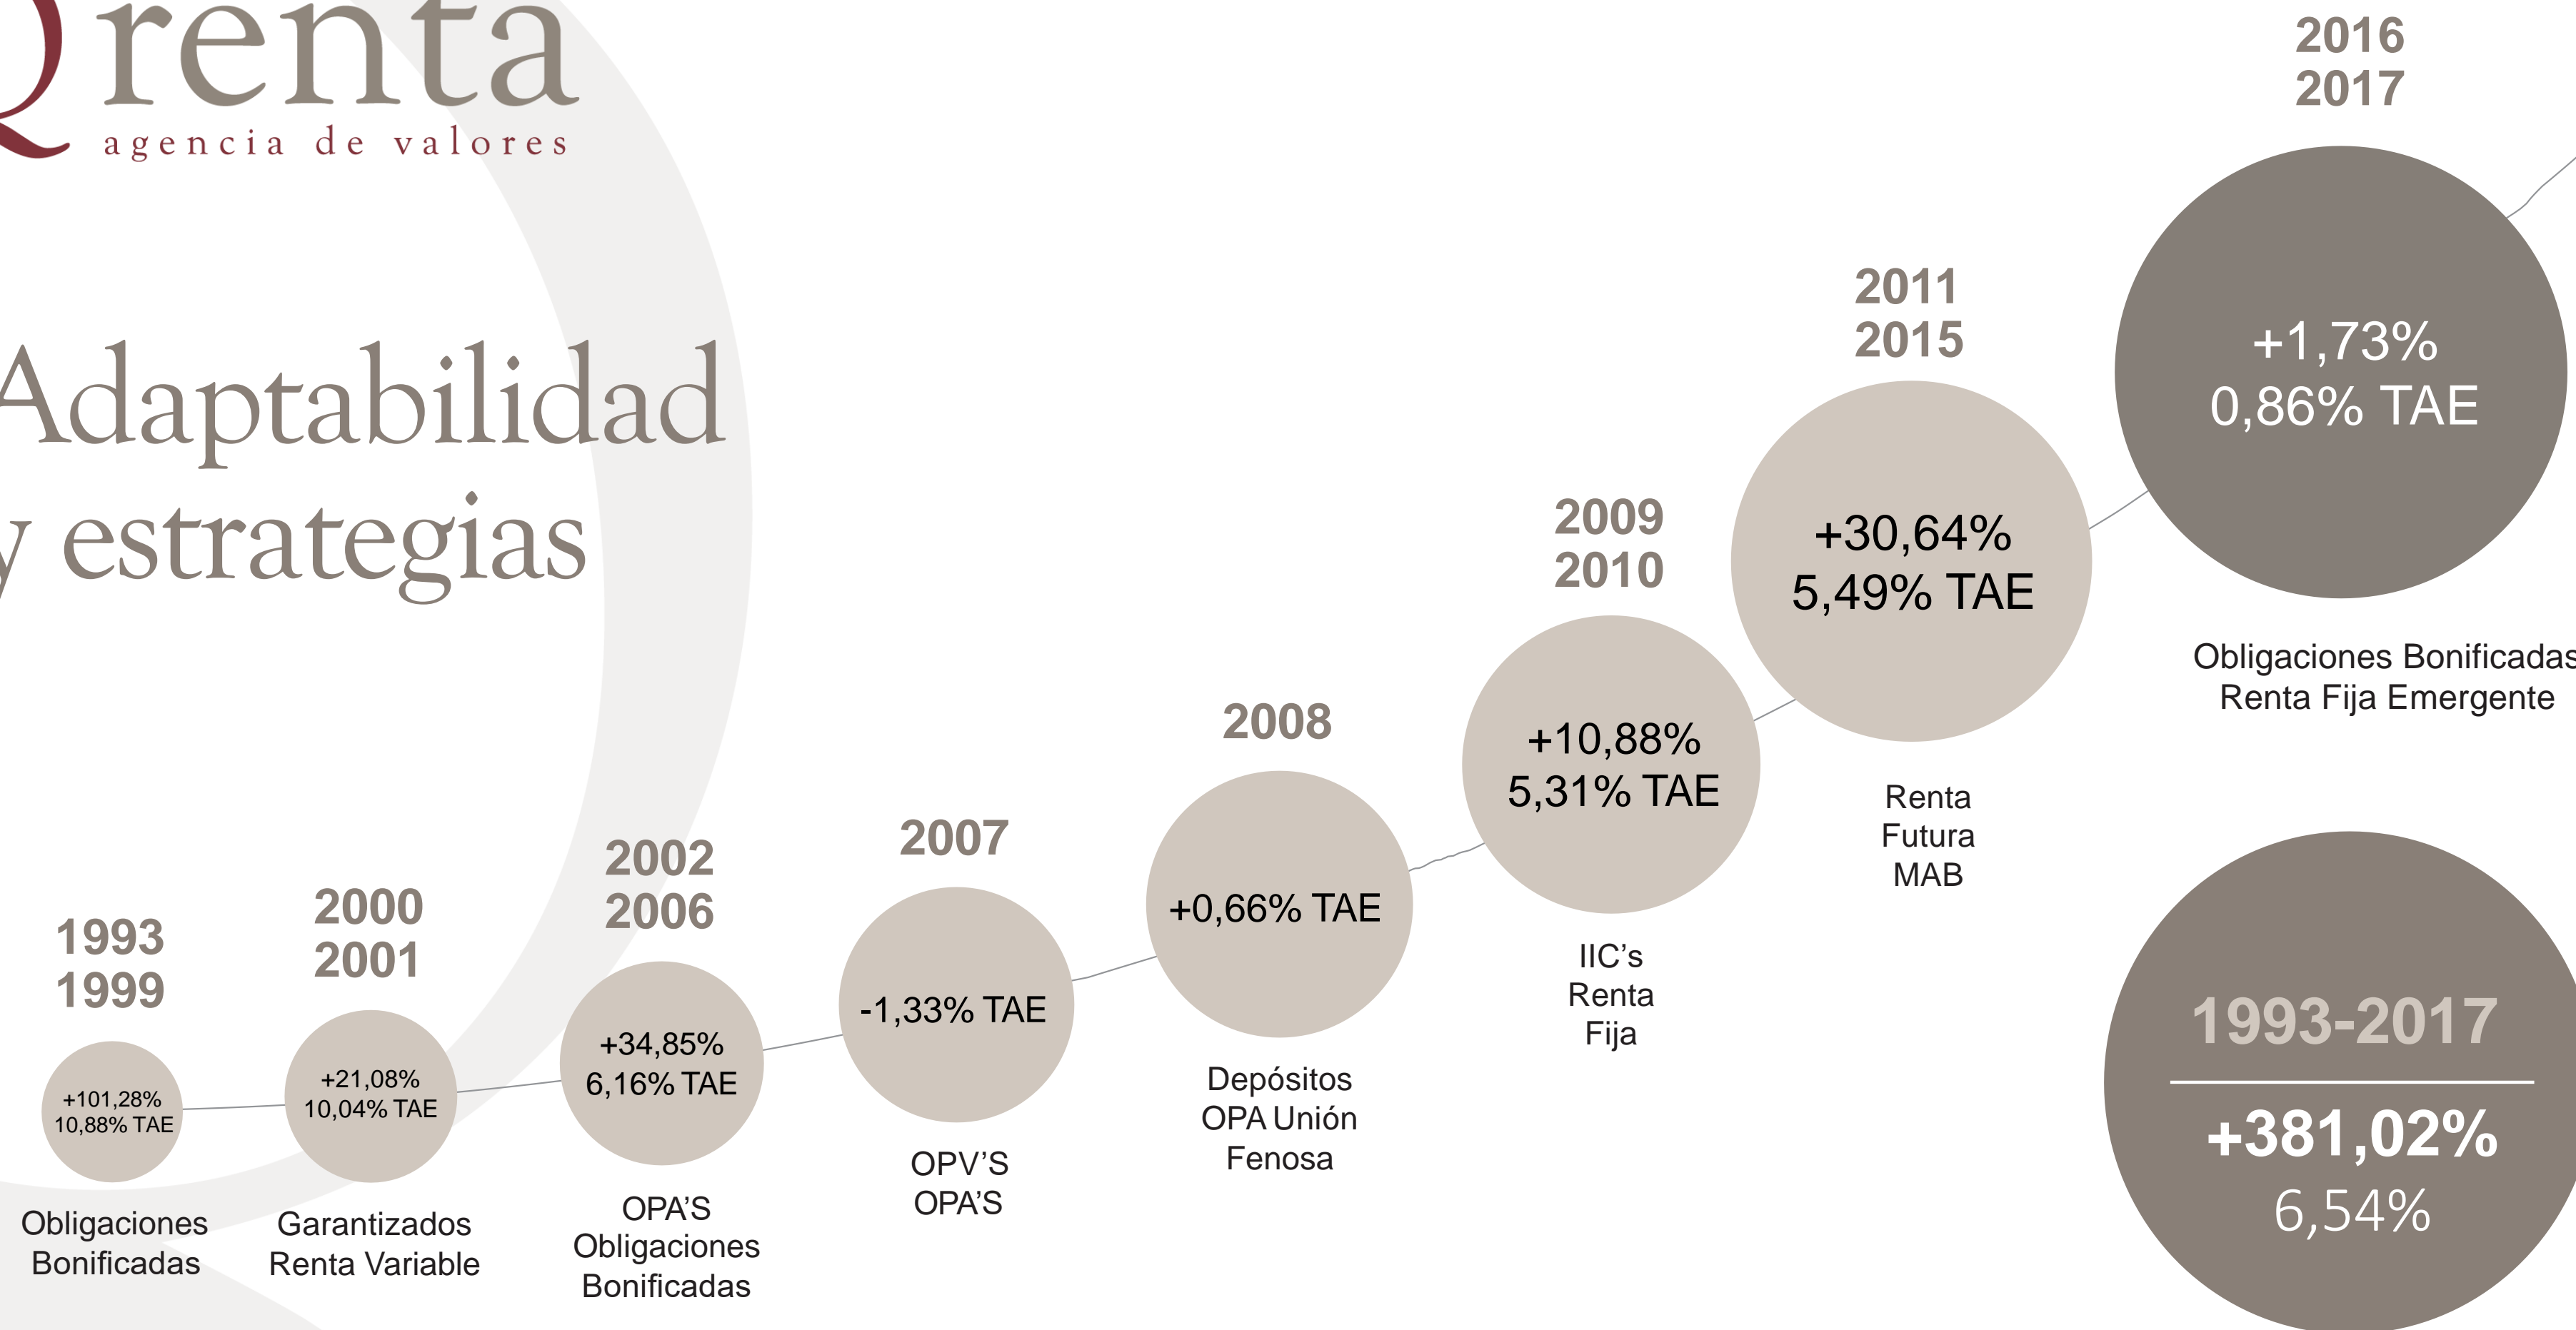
Qrenta
agencia de valores

Adaptabilidad
y estrategias

1993
1999
+101,28%
10,88% TAE
Obligaciones Bonificadas

2000
2001
+21,08%
10,04% TAE
Garantizados Renta Variable

2002
2006
+34,85%
6,16% TAE
OPA'S Obligaciones Bonificadas

2007
-1,33% TAE
OPV'S OPA'S

2008
+0,66% TAE
Depósitos OPA Unión Fenosa

2009
2010
+10,88%
5,31% TAE
IIC's Renta Fija

2011
2015
+30,64%
5,49% TAE
Renta Futura MAB

2016
2017
+1,73%
0,86% TAE
Obligaciones Bonificadas
Renta Fija Emergente

1993-2017
+381,02%
6,54%